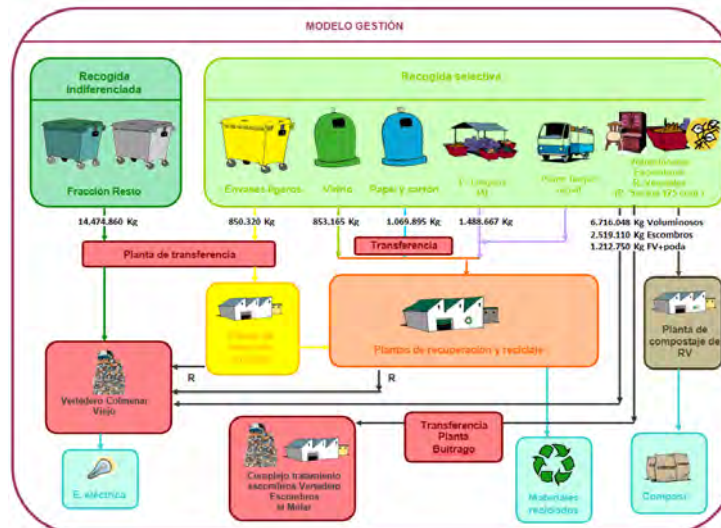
MODELO GESTIÓN

Recogida indiferenciada

Fracción Resto

14.474.860 Kg

Recogida selectiva

Envases ligeros

Vidrio

Papel y cartón

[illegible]

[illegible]

Voluminosos Escombros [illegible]

850.320 Kg

853.165 Kg

1.069.895 Kg

1.488.667 Kg

6.716.048 Kg Voluminosos
2.519.310 Kg Escombros
1.212.750 Kg FV+poda

Transferencia

Planta de transferencia

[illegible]

Planta de recuperación y reciclaje

Planta de compostaje de RV

Vertedero Colmenar Viejo

R

R

Transferencia Planta Buitrago

Complejo tratamiento escombros Vertedero Escombros El Molar

E. eléctrica

Materiales reciclados

Compost